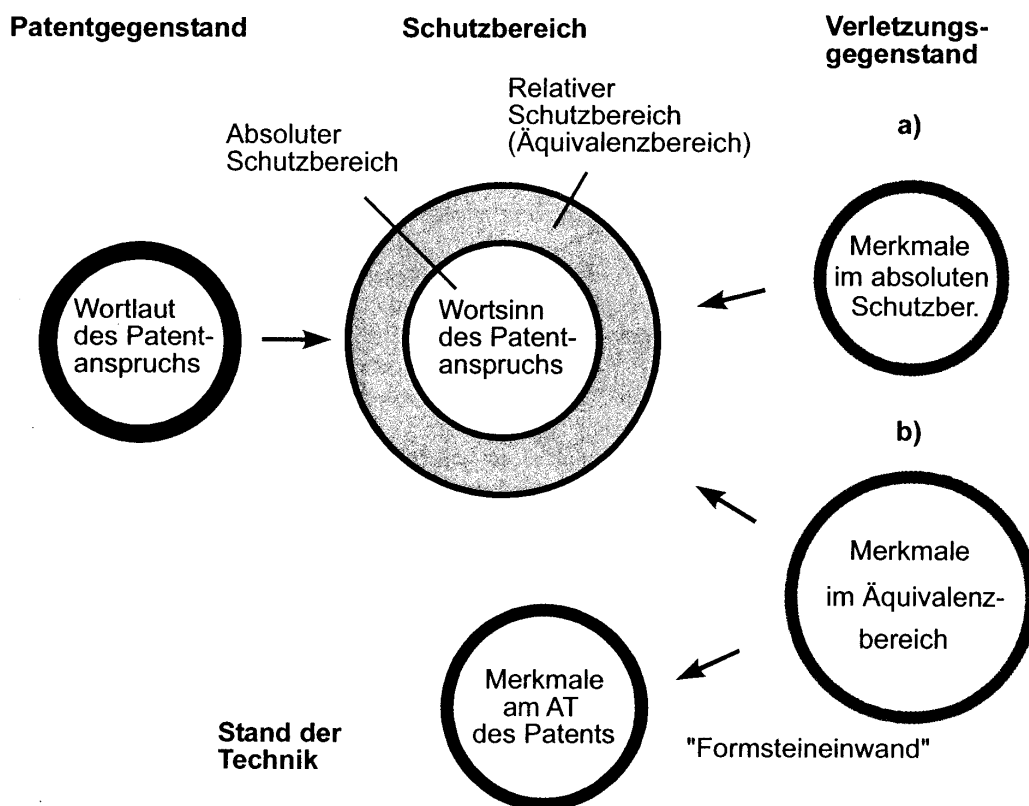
Patentgegenstand

Schutzbereich

Verletzungsgegenstand

Relativer Schutzbereich (Äquivalenzbereich)

Absoluter Schutzbereich

a)

Wortlaut des Patentanspruchs

Wortsinn des Patentanspruchs

Merkmale im absoluten Schutzber.

b)

Merkmale im Äquivalenzbereich

Merkmale am AT des Patents

Stand der Technik

"Formsteineinwand"